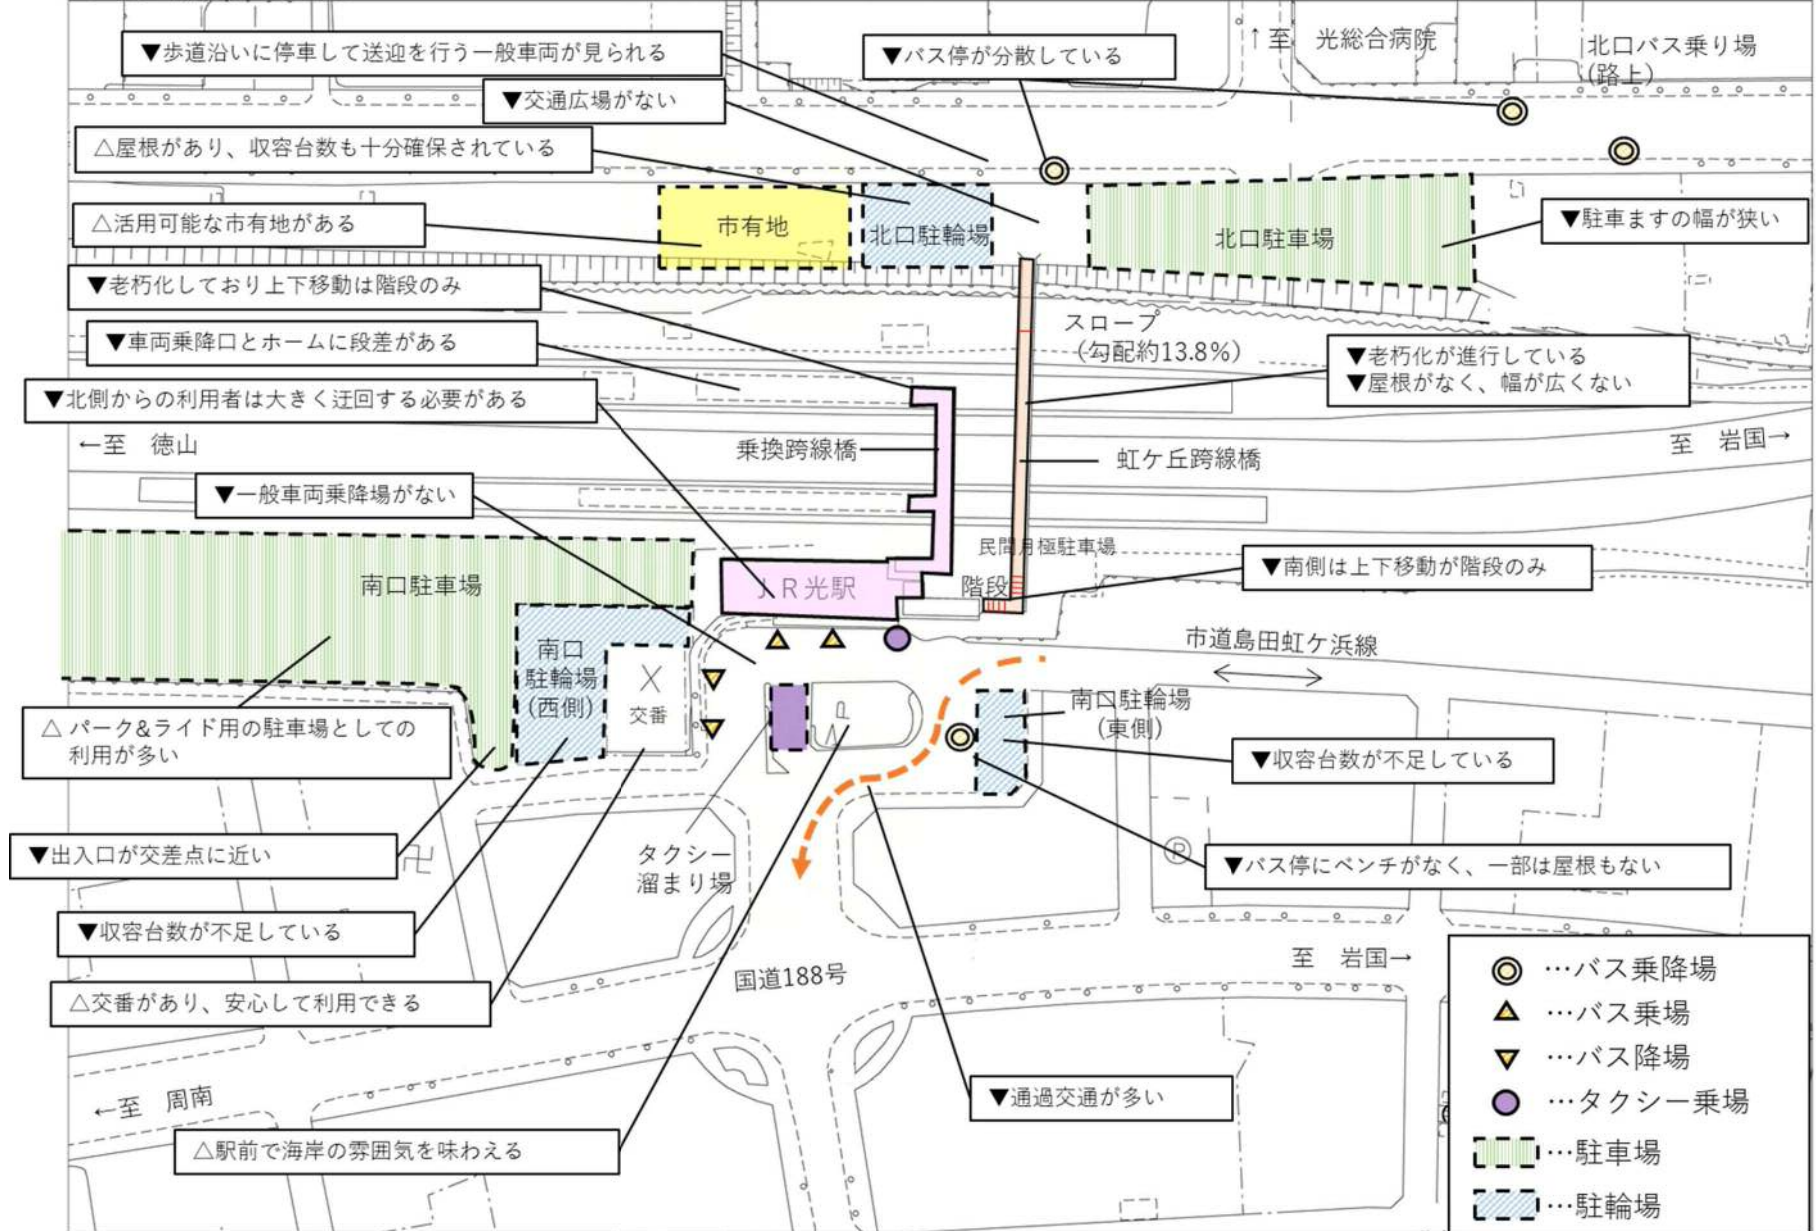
▼歩道沿いに停車して送迎を行う一般車両が見られる

▼バス停が分散している

↑至　光総合病院

北口バス乗り場（路上）

▼交通広場がない

△屋根があり、収容台数も十分確保されている

△活用可能な市有地がある

市有地

北口駐輪場

北口駐車場

▼駐車ますの幅が狭い

▼老朽化しており上下移動は階段のみ

▼車両乗降口とホームに段差がある

スロープ（勾配約13.8%）

▼老朽化が進行している
▼屋根がなく、幅が広くない

▼北側からの利用者は大きく迂回する必要がある

←至　徳山

乗換跨線橋

虹ケ丘跨線橋

至　岩国→

▼一般車両乗降場がない

民間月極駐車場

南口駐車場

ＪＲ光駅

階段

▼南側は上下移動が階段のみ

市道島田虹ケ浜線

南口駐輪場（西側）

交番

南口駐輪場（東側）

△パーク&ライド用の駐車場としての利用が多い

▼収容台数が不足している

▼出入口が交差点に近い

タクシー溜まり場

▼バス停にベンチがなく、一部は屋根もない

▼収容台数が不足している

至　岩国→

国道188号

△交番があり、安心して利用できる

…バス乗降場

…バス乗場

…バス降場

…タクシー乗場

…駐車場

…駐輪場

←至　周南

▼通過交通が多い

△駅前で海岸の雰囲気を味わえる